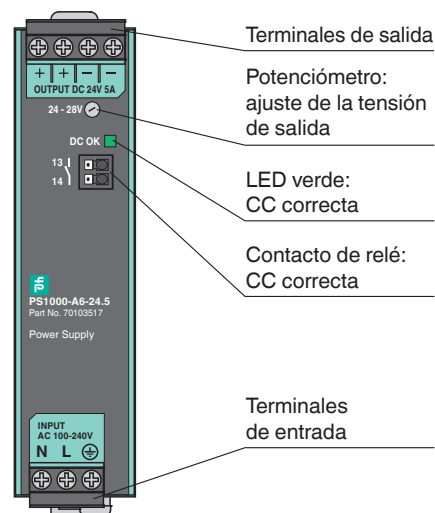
+ + − −
OUTPUT DC 24V 5A
24 - 28V
DC OK
13
14
PS1000-A6-24.5
Part No. 70103517
Power Supply
INPUT
AC 100-240V
N L

Terminales de salida

Potenciómetro: ajuste de la tensión de salida

LED verde: CC correcta

Contacto de relé: CC correcta

Terminales de entrada